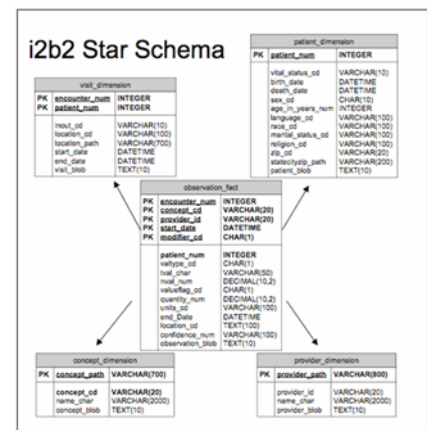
i2b2 Star Schema

visit_dimension

| PK | encounter_num | INTEGER |
|---|---|---|
| PK | patient_num | INTEGER |
| | inout_cd | VARCHAR(10) |
| | location_cd | VARCHAR(100) |
| | location_path | VARCHAR(700) |
| | start_date | DATETIME |
| | end_date | DATETIME |
| | visit_blob | TEXT(10) |

patient_dimension

| PK | patient_num | INTEGER |
|---|---|---|
| | vital_status_cd | VARCHAR(10) |
| | birth_date | DATETIME |
| | death_date | DATETIME |
| | sex_cd | CHAR(10) |
| | age_in_years_num | INTEGER |
| | language_cd | VARCHAR(100) |
| | race_cd | VARCHAR(100) |
| | marital_status_cd | VARCHAR(100) |
| | religion_cd | VARCHAR(100) |
| | zip_cd | VARCHAR(20) |
| | statecityzip_path | VARCHAR(200) |
| | patient_blob | TEXT(10) |

observation_fact

| PK | encounter_num | INTEGER |
|---|---|---|
| PK | concept_cd | VARCHAR(20) |
| PK | provider_id | VARCHAR(20) |
| PK | start_date | DATETIME |
| PK | modifier_cd | CHAR(1) |
| | patient_num | INTEGER |
| | valtype_cd | CHAR(1) |
| | tval_char | VARCHAR(50) |
| | nval_num | DECIMAL(10,2) |
| | valueflag_cd | CHAR(1) |
| | quantity_num | DECIMAL(10,2) |
| | units_cd | VARCHAR(100) |
| | end_Date | DATETIME |
| | location_cd | TEXT(100) |
| | confidence_num | VARCHAR(20) |
| | observation_blob | TEXT(10) |

concept_dimension

| PK | concept_path | VARCHAR(700) |
|---|---|---|
| | concept_cd | VARCHAR(20) |
| | name_char | VARCHAR(2000) |
| | concept_blob | TEXT(10) |

provider_dimension

| PK | provider_path | VARCHAR(800) |
|---|---|---|
| | provider_id | VARCHAR(20) |
| | name_char | VARCHAR(2000) |
| | provider_blob | TEXT(10) |